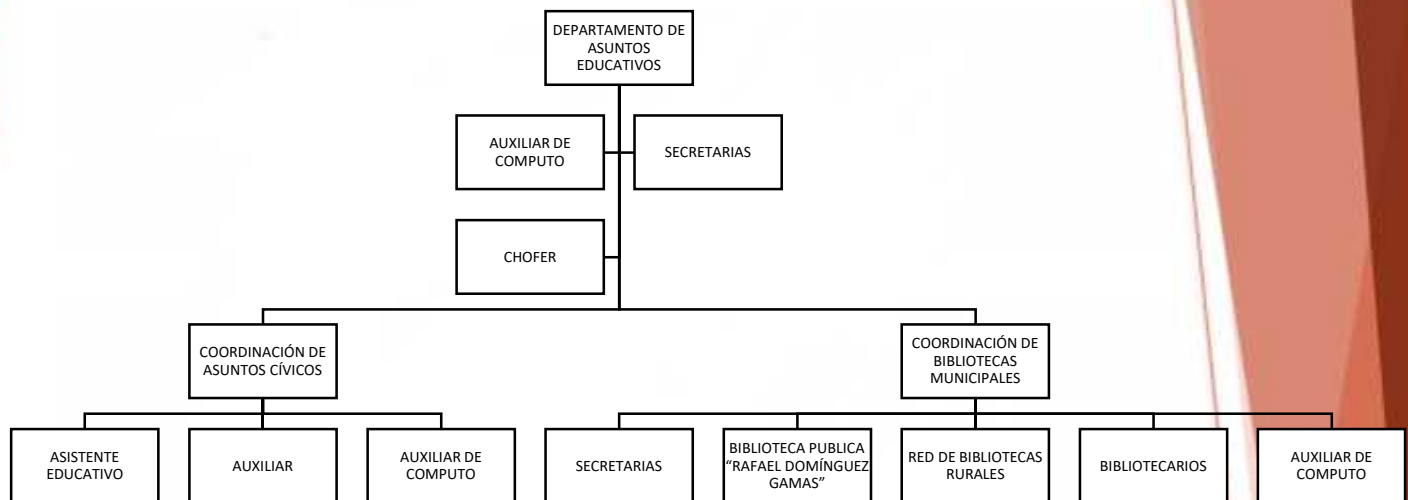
DEPARTAMENTO DE ASUNTOS EDUCATIVOS

AUXILIAR DE COMPUTO

SECRETARIAS

CHOFER

COORDINACIÓN DE ASUNTOS CÍVICOS

COORDINACIÓN DE BIBLIOTECAS MUNICIPALES

ASISTENTE EDUCATIVO

AUXILIAR

AUXILIAR DE COMPUTO

SECRETARIAS

BIBLIOTECA PUBLICA "RAFAEL DOMÍNGUEZ GAMAS"

RED DE BIBLIOTECAS RURALES

BIBLIOTECARIOS

AUXILIAR DE COMPUTO